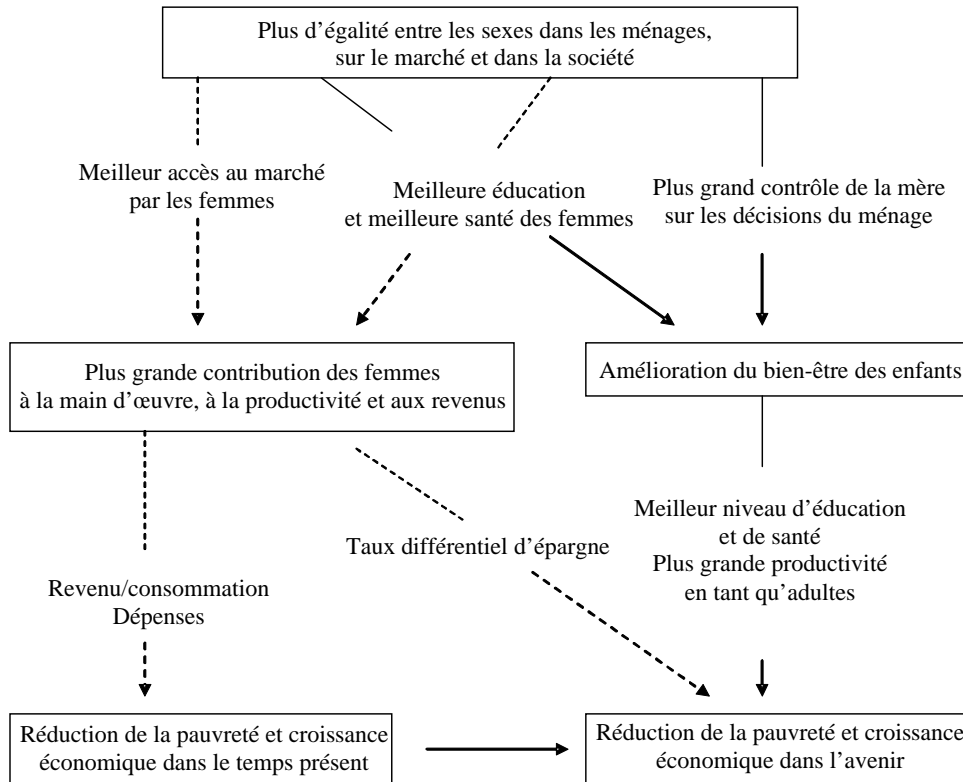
Plus d'égalité entre les sexes dans les ménages, sur le marché et dans la société

Meilleur accès au marché par les femmes

Meilleure éducation et meilleure santé des femmes

Plus grand contrôle de la mère sur les décisions du ménage

Plus grande contribution des femmes à la main d'œuvre, à la productivité et aux revenus

Amélioration du bien-être des enfants

Meilleur niveau d'éducation et de santé
Plus grande productivité en tant qu'adultes

Taux différentiel d'épargne

Revenu/consommation
Dépenses

Réduction de la pauvreté et croissance économique dans le temps présent

Réduction de la pauvreté et croissance économique dans l'avenir